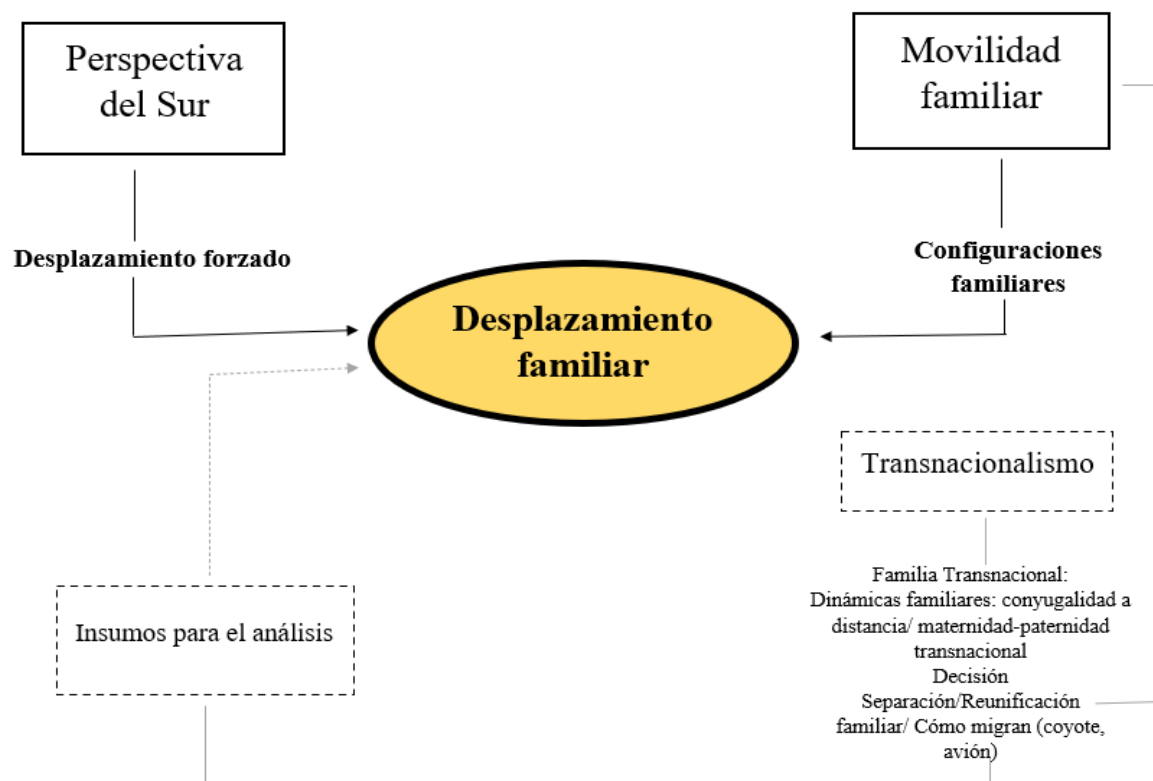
Perspectiva del Sur

Movilidad familiar

Desplazamiento forzado

Configuraciones familiares

Desplazamiento familiar

Transnacionalismo

Familia Transnacional:
Dinámicas familiares: conyugalidad a distancia/ maternidad-paternidad transnacional
Decisión
Separación/Reunificación familiar/ Cómo migran (coyote, avión)

Insumos para el análisis